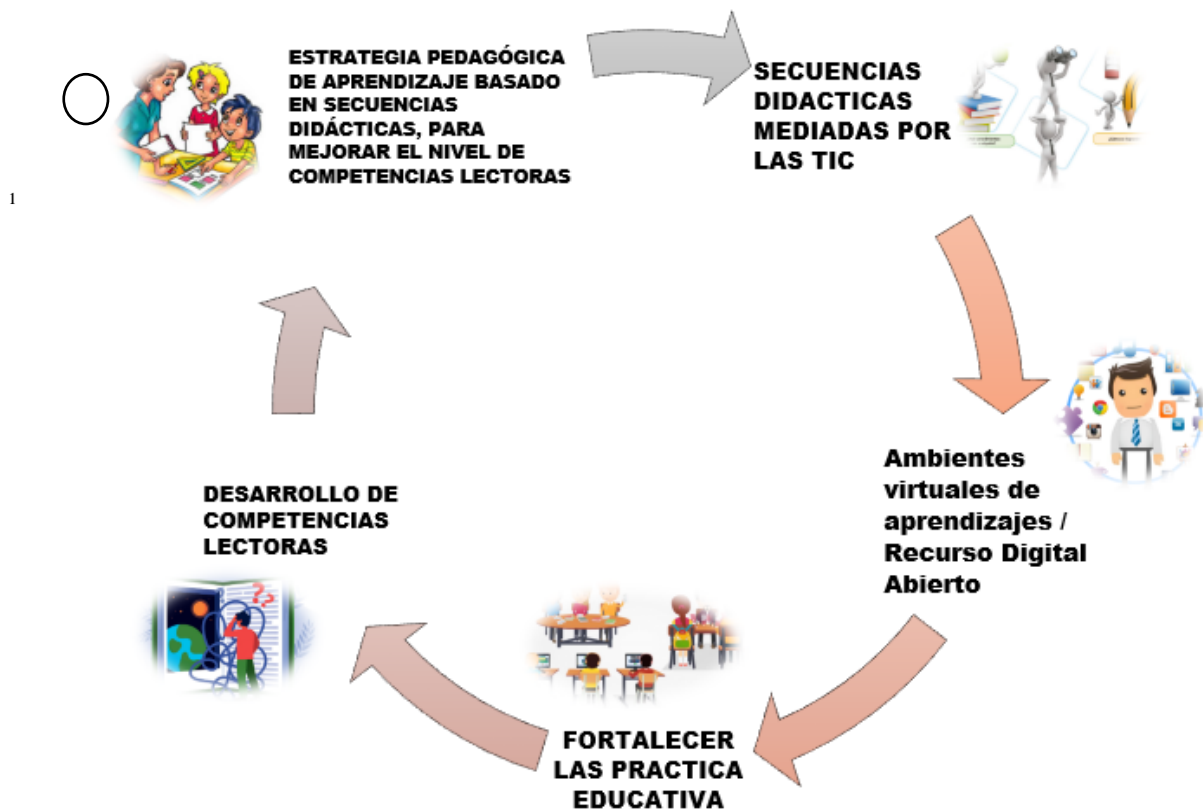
ESTRATEGIA PEDAGÓGICA DE APRENDIZAJE BASADO EN SECUENCIAS DIDÁCTICAS, PARA MEJORAR EL NIVEL DE COMPETENCIAS LECTORAS

1

SECUENCIAS DIDACTICAS MEDIADAS POR LAS TIC

Ambientes virtuales de aprendizajes / Recurso Digital Abierto

FORTALECER LAS PRACTICA EDUCATIVA

DESARROLLO DE COMPETENCIAS LECTORAS